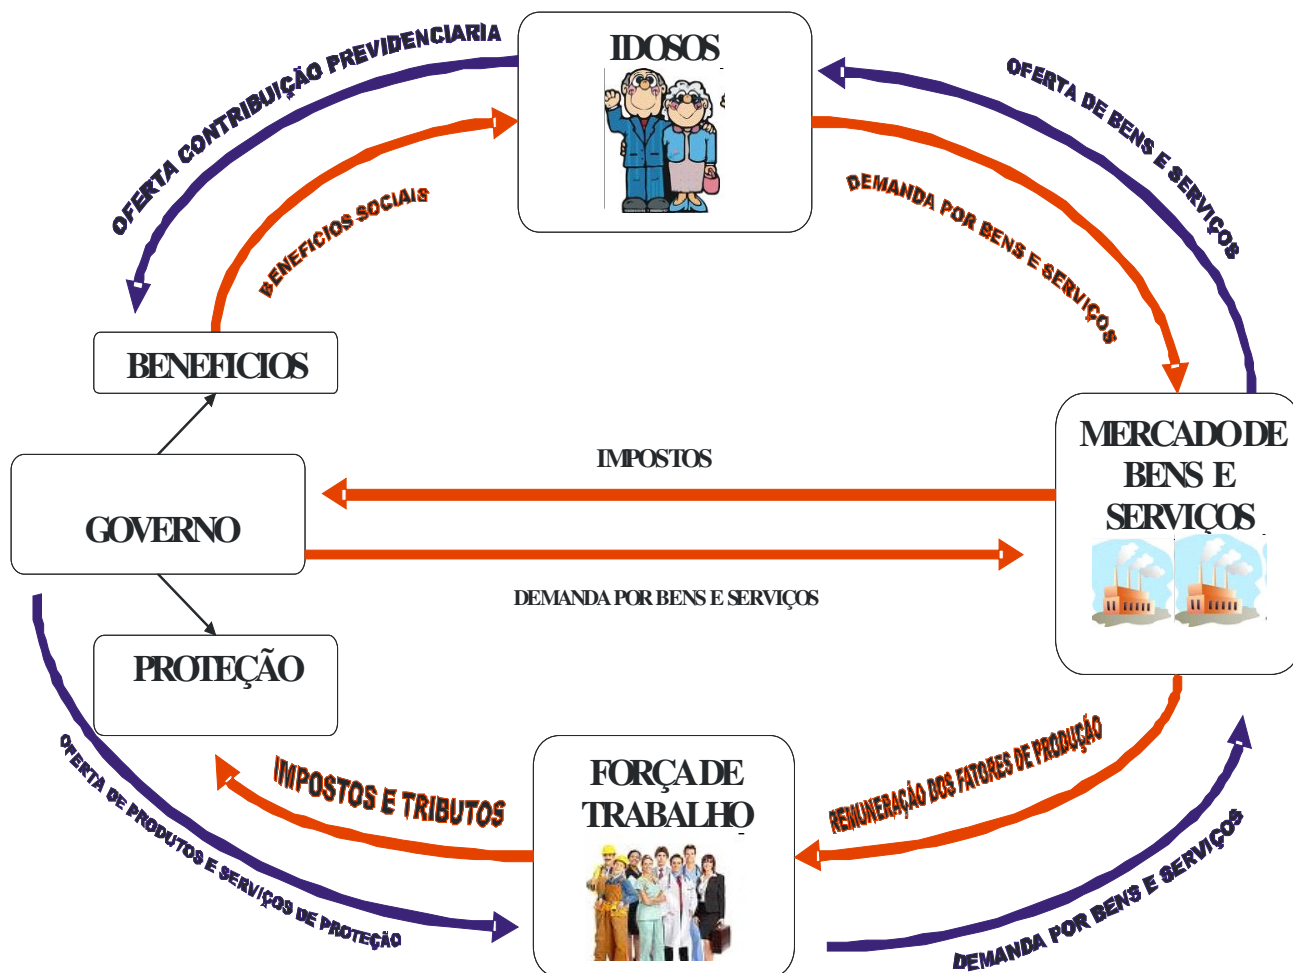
IDOSOS

OFERTA CONTRIBUIÇÃO PREVIDENCIARIA

BENEFICIOS SOCIAIS

OFERTA DE BENS E SERVIÇOS

DEMANDA POR BENS E SERVIÇOS

BENEFICIOS

MERCADO DE BENS E SERVIÇOS

IMPOSTOS

GOVERNO

DEMANDA POR BENS E SERVIÇOS

PROTEÇÃO

FORÇA DE TRABALHO

IMPOSTOS E TRIBUTOS

REMUNERAÇÃO DOS FATORES DE PRODUÇÃO

OFERTA DE PRODUTOS E SERVIÇOS DE PROTEÇÃO

DEMANDA POR BENS E SERVIÇOS